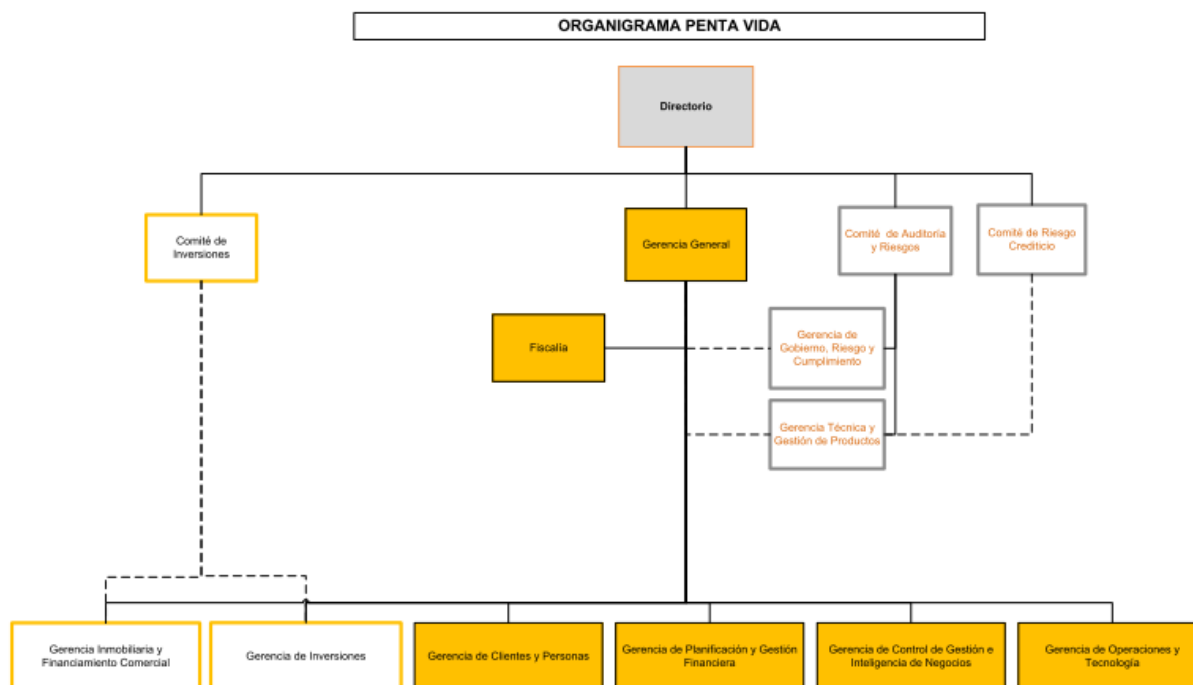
ORGANIGRAMA PENTA VIDA

Directorio

Comité de Inversiones

Gerencia General

Comité de Auditoria y Riesgos

Comité de Riesgo Crediticio

Fiscalía

Gerencia de Gobierno, Riesgo y Cumplimiento

Gerencia Técnica y Gestión de Productos

Gerencia Inmobiliaria y Financiamiento Comercial

Gerencia de Inversiones

Gerencia de Clientes y Personas

Gerencia de Planificación y Gestión Financiera

Gerencia de Control de Gestión e Inteligencia de Negocios

Gerencia de Operaciones y Tecnología